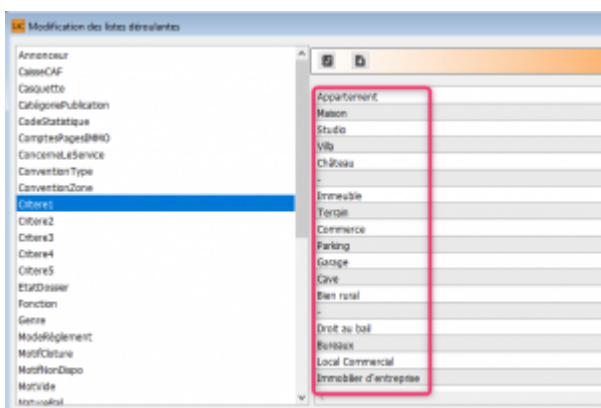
Modification des listes déroulantes

Annonceur
CaisseCAF
Casquette
CatégoriePublication
CodeStatistique
ComptesPagesIMMO
ConcerneLeService
ConventionType
ConventionZone
Critere1
Critere2
Critere3
Critere4
Critere5
EtatDossier
Fonction
Genre
ModeRèglement
MotifCloture
MotifNonDispo
MotVide
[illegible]

Appartement
Maison
Studio
Villa
Château
-
Immeuble
Terrain
Commerce
Parking
Garage
Cave
Bien rural
-
Droit au bail
Bureaux
Local Commercial
Immobilier d'entreprise